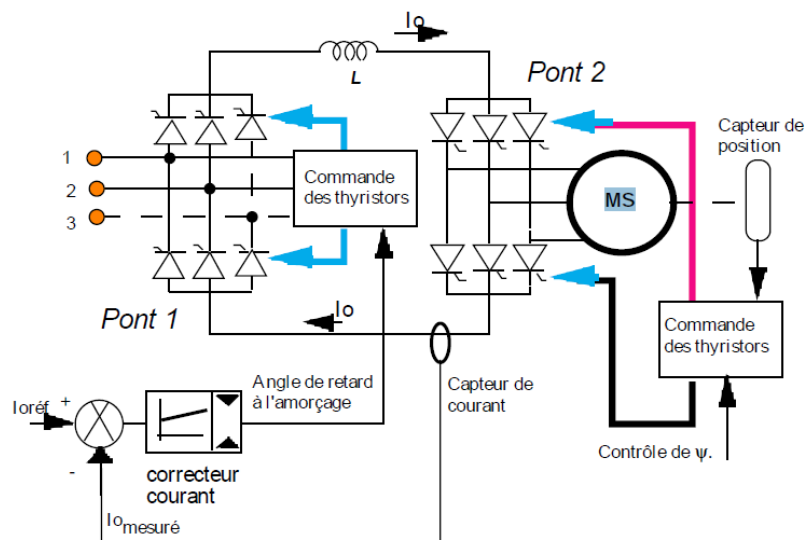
Io

L

Pont 2

Capteur de position

1

2

3

Commande des thyristors

MS

Pont 1

Io

Commande des thyristors

Ioréf

+

-

Angle de retard à l'amorçage

Capteur de courant

correcteur courant

Contrôle de ψ.

Iomesuré